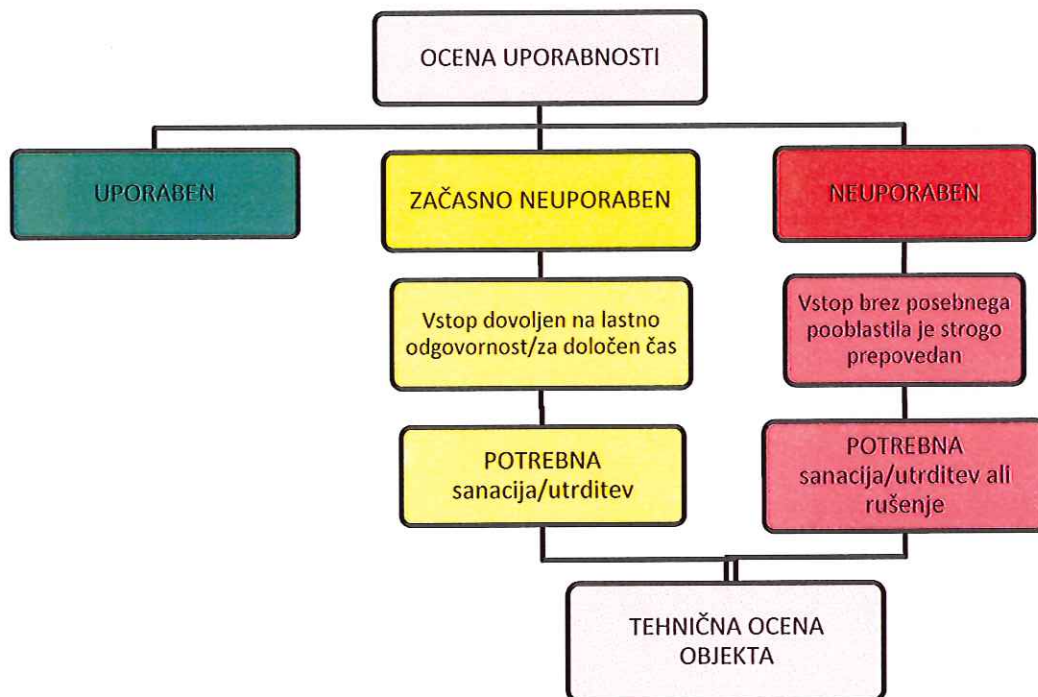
OCENA UPORABNOSTI

UPORABEN

ZAČASNO NEUPORABEN

NEUPORABEN

Vstop dovoljen na lastno odgovornost/za določen čas

Vstop brez posebnega pooblastila je strogo prepovedan

POTREBNA sanacija/utrditev

POTREBNA sanacija/utrditev ali rušenje

TEHNIČNA OCENA OBJEKTA